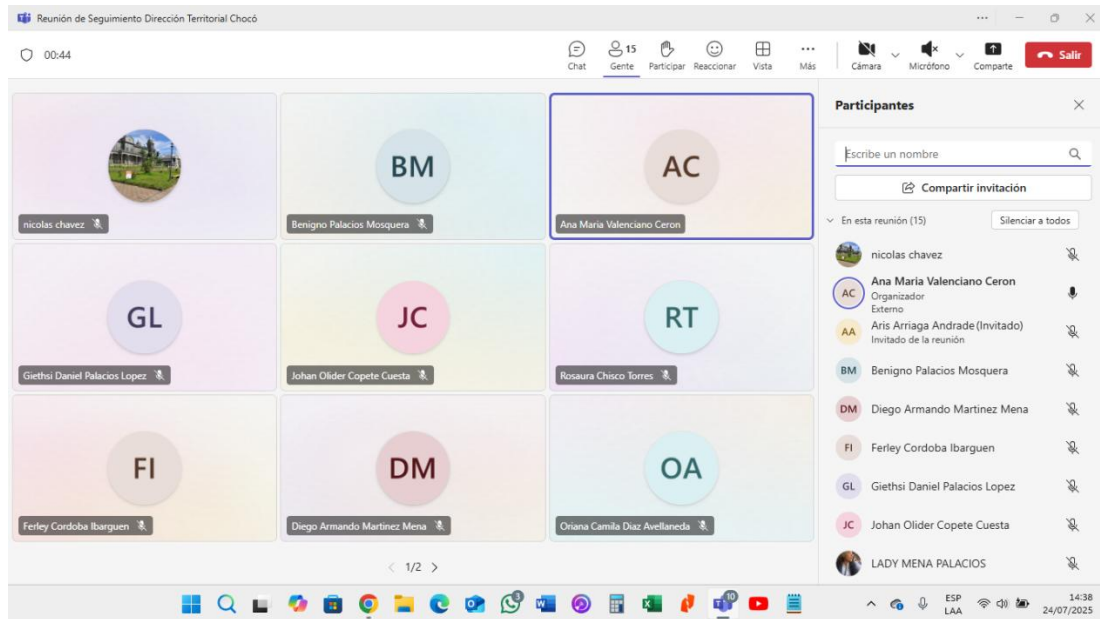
Reunión de Seguimiento Dirección Territorial Chocó

00:44

Chat
15
Gente
Participar
Reaccionar
Vista
Más
Cámara
Micrófono
Comparte
Salir

nicolas chavez

BM
Benigno Palacios Mosquera

AC
Ana Maria Valenciano Ceron

GL
Giethsi Daniel Palacios Lopez

JC
Johan Olider Copete Cuesta

RT
Rosaura Chisco Torres

FI
Ferley Cordoba Ibarguen

DM
Diego Armando Martinez Mena

OA
Oriana Camila Diaz Avellaneda

1/2

Participantes

Escribe un nombre

Compartir invitación

En esta reunión (15)
Silenciar a todos

nicolas chavez

AC
Ana Maria Valenciano Ceron
Organizador
Externo

AA
Aris Arriaga Andrade (Invitado)
Invitado de la reunión

BM
Benigno Palacios Mosquera

DM
Diego Armando Martinez Mena

FI
Ferley Cordoba Ibarguen

GL
Giethsi Daniel Palacios Lopez

JC
Johan Olider Copete Cuesta

LADY MENA PALACIOS

ESP
LAA
14:38
24/07/2025